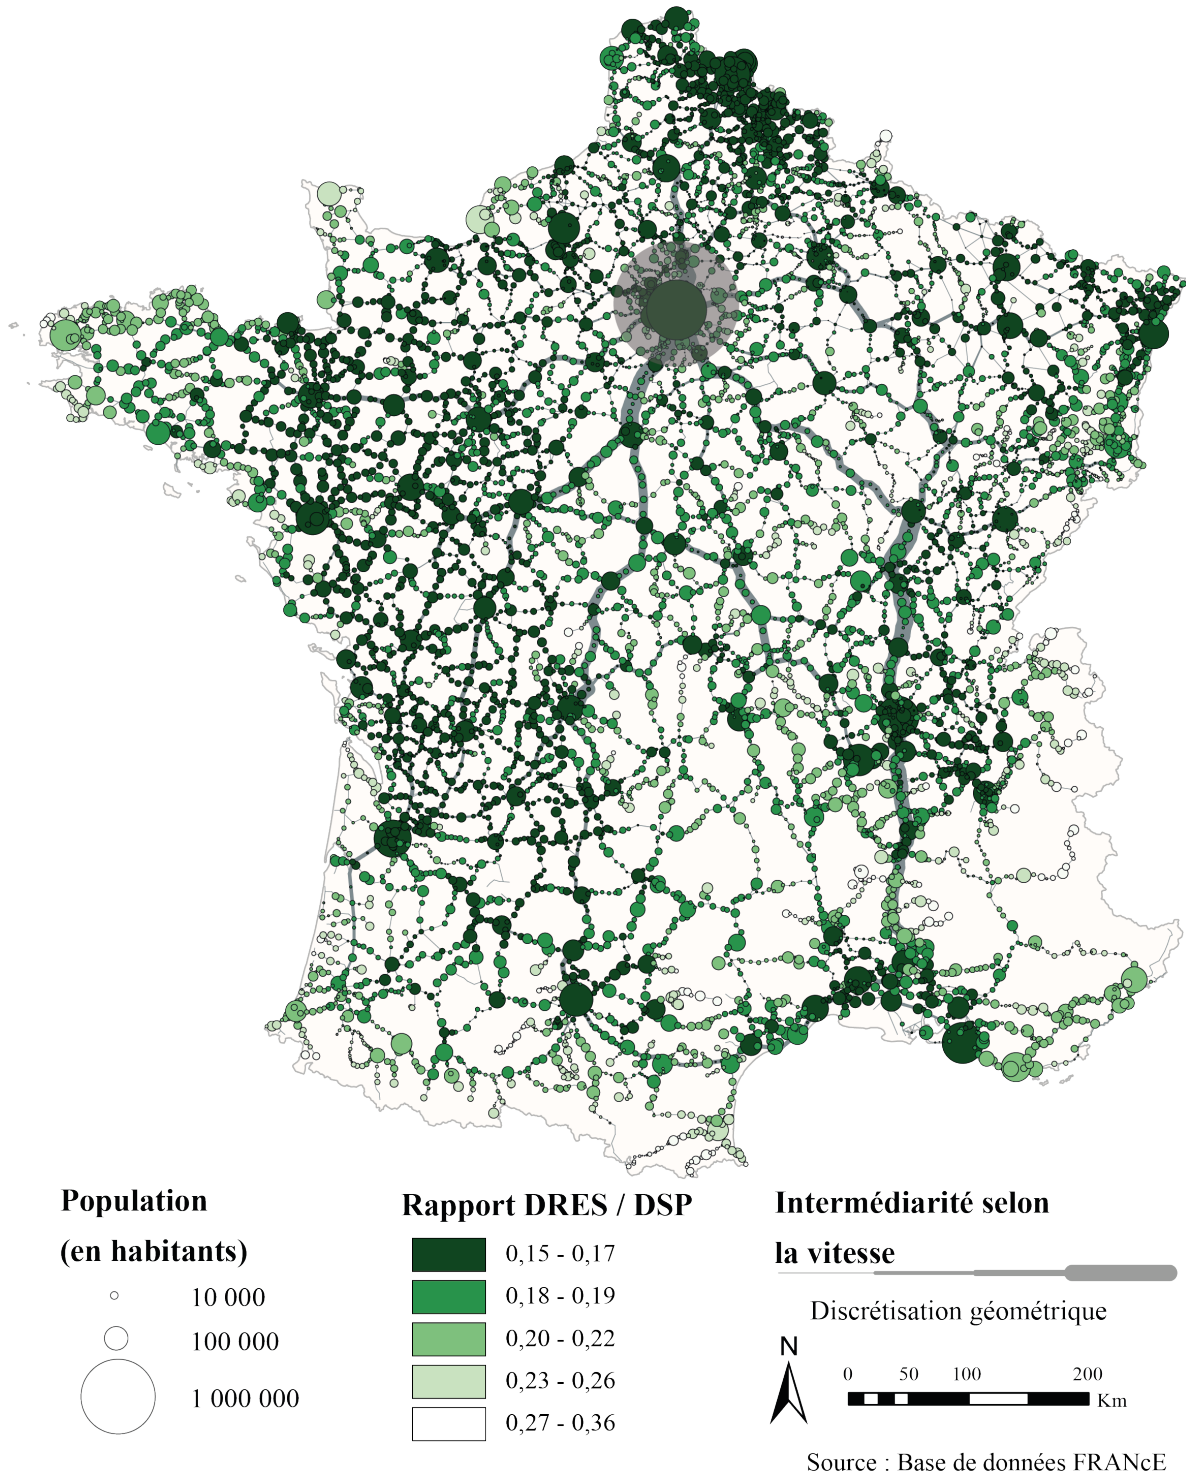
Population
(en habitants)
10 000
100 000
1 000 000

Rapport DRES / DSP
0,15 - 0,17
0,18 - 0,19
0,20 - 0,22
0,23 - 0,26
0,27 - 0,36

Intermédiarité selon la vitesse

Discrétisation géométrique

N

0 50 100 200
Km

Source : Base de données FRANcE